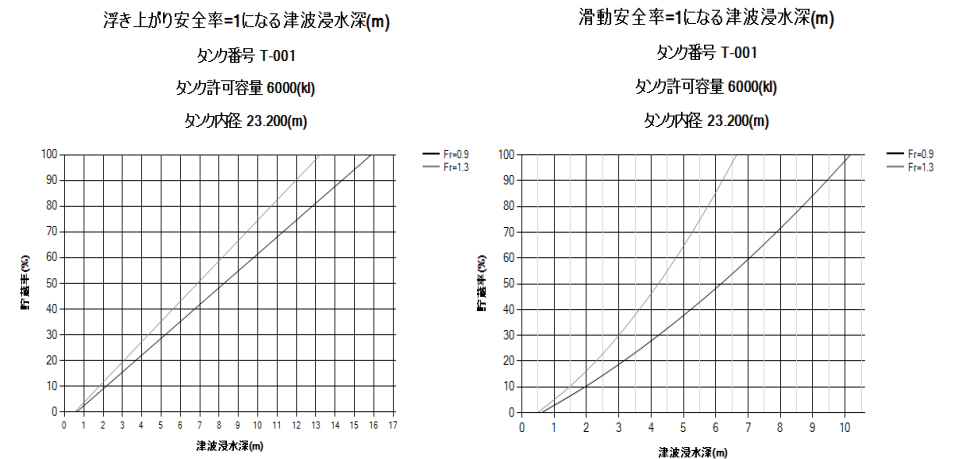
浮き上がり安全率=1になる津波浸水深(m)

タンク番号 T-001

タンク許可容量 6000(kl)

タンク内径 23.200(m)

Fr=0.9
Fr=1.3

貯蔵率(%)

100
90
80
70
60
50
40
30
20
10
0

0 1 2 3 4 5 6 7 8 9 10 11 12 13 14 15 16 17

津波浸水深(m)

滑動安全率=1になる津波浸水深(m)

タンク番号 T-001

タンク許可容量 6000(kl)

タンク内径 23.200(m)

Fr=0.9
Fr=1.3

貯蔵率(%)

100
90
80
70
60
50
40
30
20
10
0

0 1 2 3 4 5 6 7 8 9 10

津波浸水深(m)